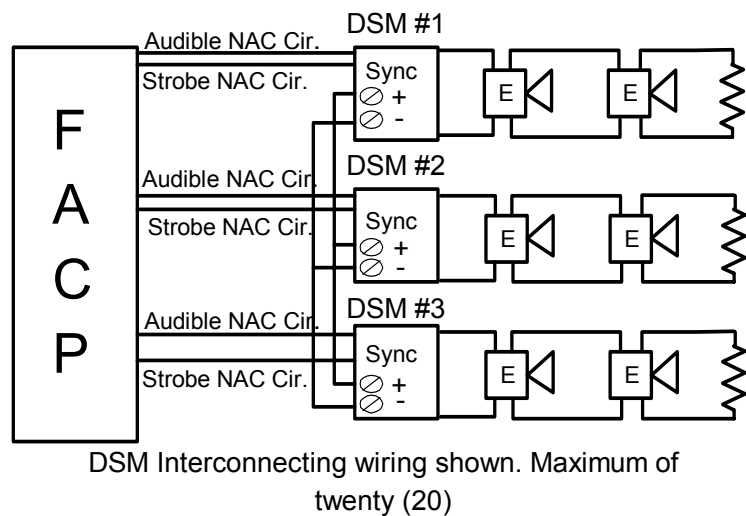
F
A
C
P

Audible NAC Cir.
Strobe NAC Cir.
DSM #1
Sync
+
-
E
E

Audible NAC Cir.
Strobe NAC Cir.
DSM #2
Sync
+
-
E
E

Audible NAC Cir.
Strobe NAC Cir.
DSM #3
Sync
+
-
E
E

DSM Interconnecting wiring shown. Maximum of twenty (20)